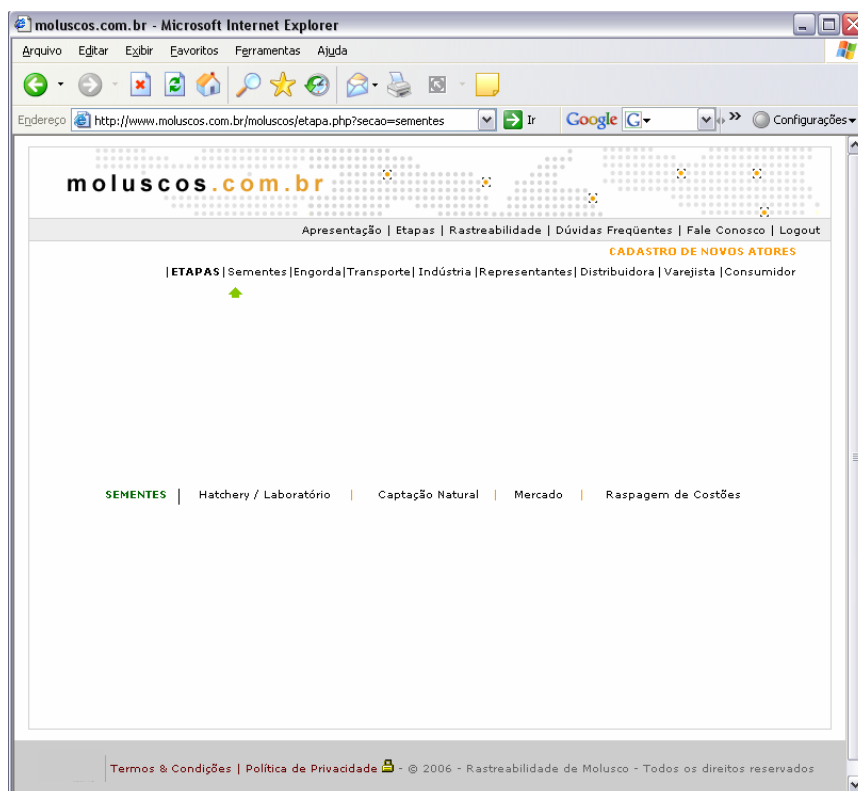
moluscos.com.br - Microsoft Internet Explorer

Arquivo Editar Exibir Favoritos Ferramentas Ajuda

Endereço http://www.moluscos.com.br/moluscos/etapa.php?secao=sementes Ir Google Configurações

moluscos.com.br

Apresentação | Etapas | Rastreabilidade | Dúvidas Freqüentes | Fale Conosco | Logout

CADASTRO DE NOVOS ATORES

|ETAPAS | Sementes | Engorda | Transporte | Indústria | Representantes | Distribuidora | Varejista | Consumidor

SEMENTES | Hatchery / Laboratório | Captação Natural | Mercado | Raspagem de Costões

Termos & Condições | Política de Privacidade - © 2006 - Rastreabilidade de Molusco - Todos os direitos reservados